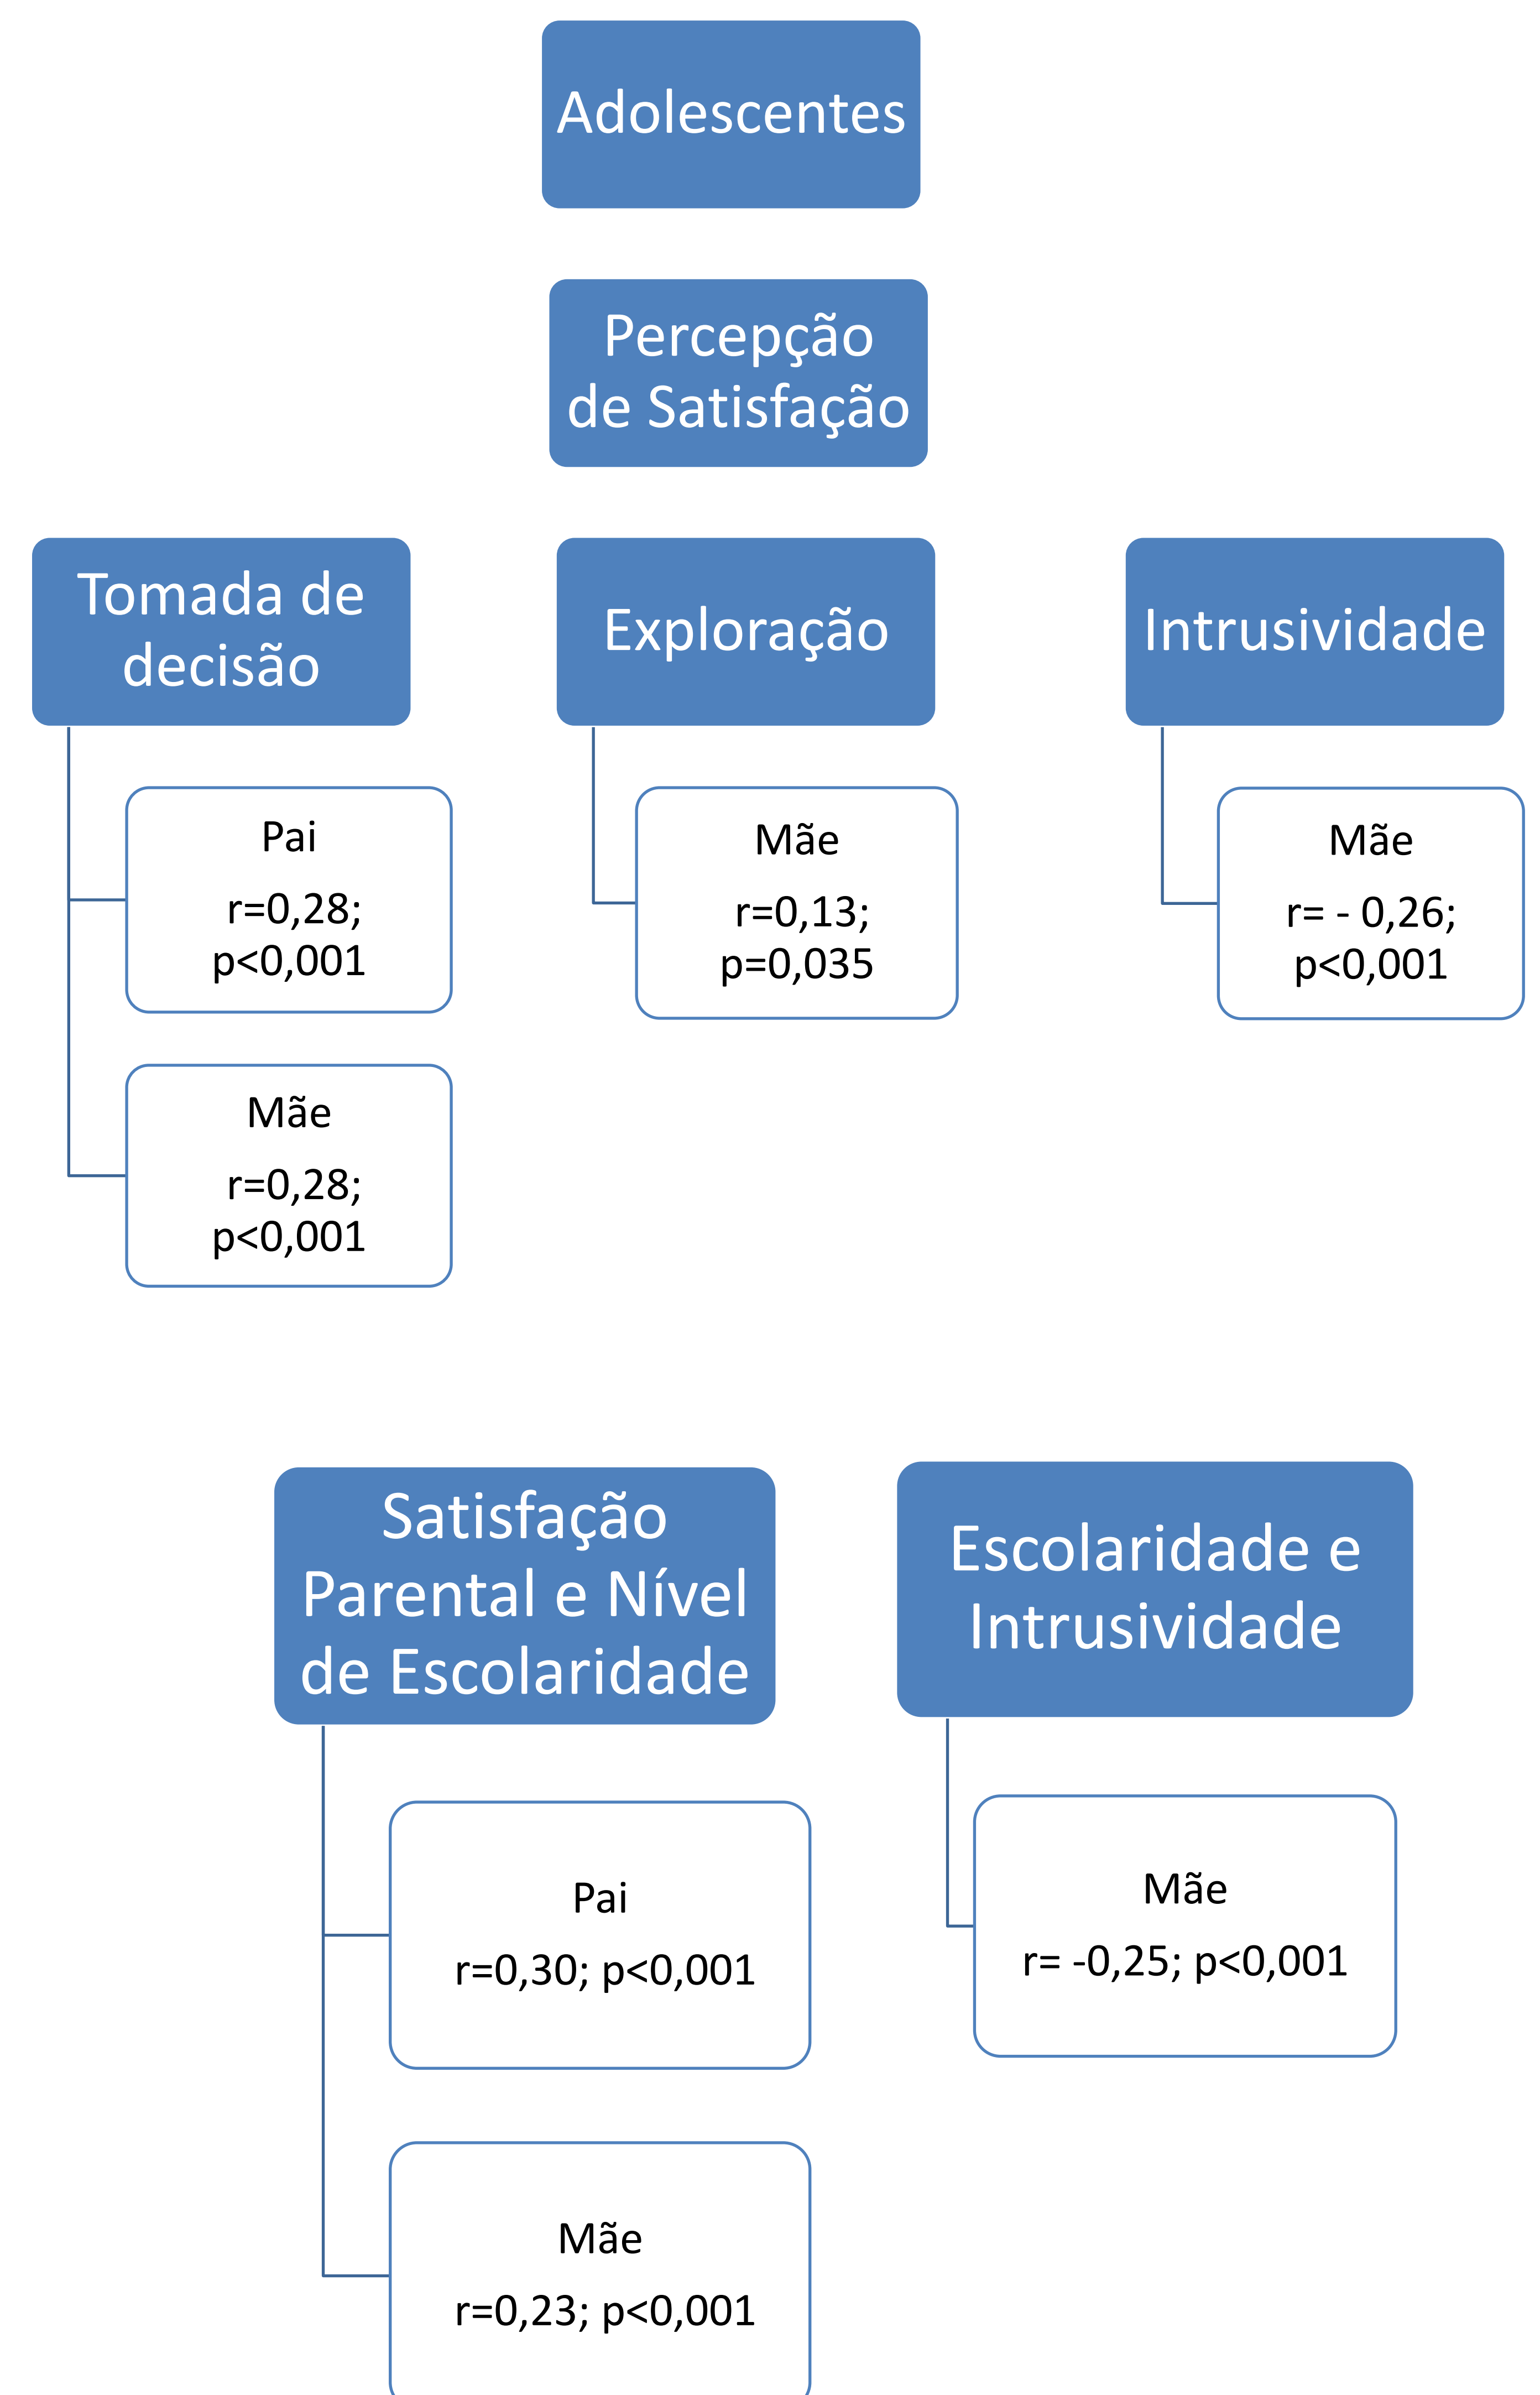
Adolescentes

Percepção de Satisfação

Tomada de decisão

Pai
r=0,28; p<0,001

Mãe
r=0,28; p<0,001

Exploração

Mãe
r=0,13; p=0,035

Intrusividade

Mãe
r= - 0,26; p<0,001

Satisfação Parental e Nível de Escolaridade

Pai
r=0,30; p<0,001

Mãe
r=0,23; p<0,001

Escolaridade e Intrusividade

Mãe
r= -0,25; p<0,001